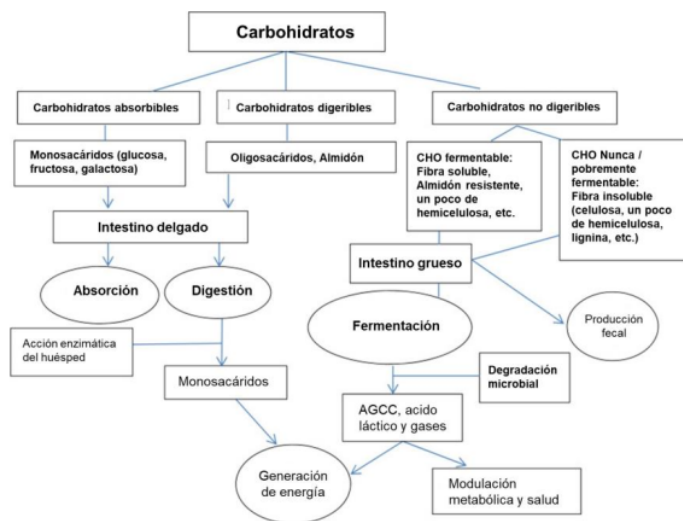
Carbohidratos

Carbohidratos absorbibles

Carbohidratos digeribles

Carbohidratos no digeribles

Monosacáridos (glucosa, fructosa, galactosa)

Oligosacáridos, Almidón

CHO fermentable: Fibra soluble, Almidón resistente, un poco de hemicelulosa, etc.

CHO Nunca / pobremente fermentable: Fibra insoluble (celulosa, un poco de hemicelulosa, lignina, etc.)

Intestino delgado

Intestino grueso

Absorción

Digestión

Fermentación

Producción fecal

Acción enzimática del huésped

Monosacáridos

Degradación microbial

AGCC, acido láctico y gases

Generación de energía

Modulación metabólica y salud